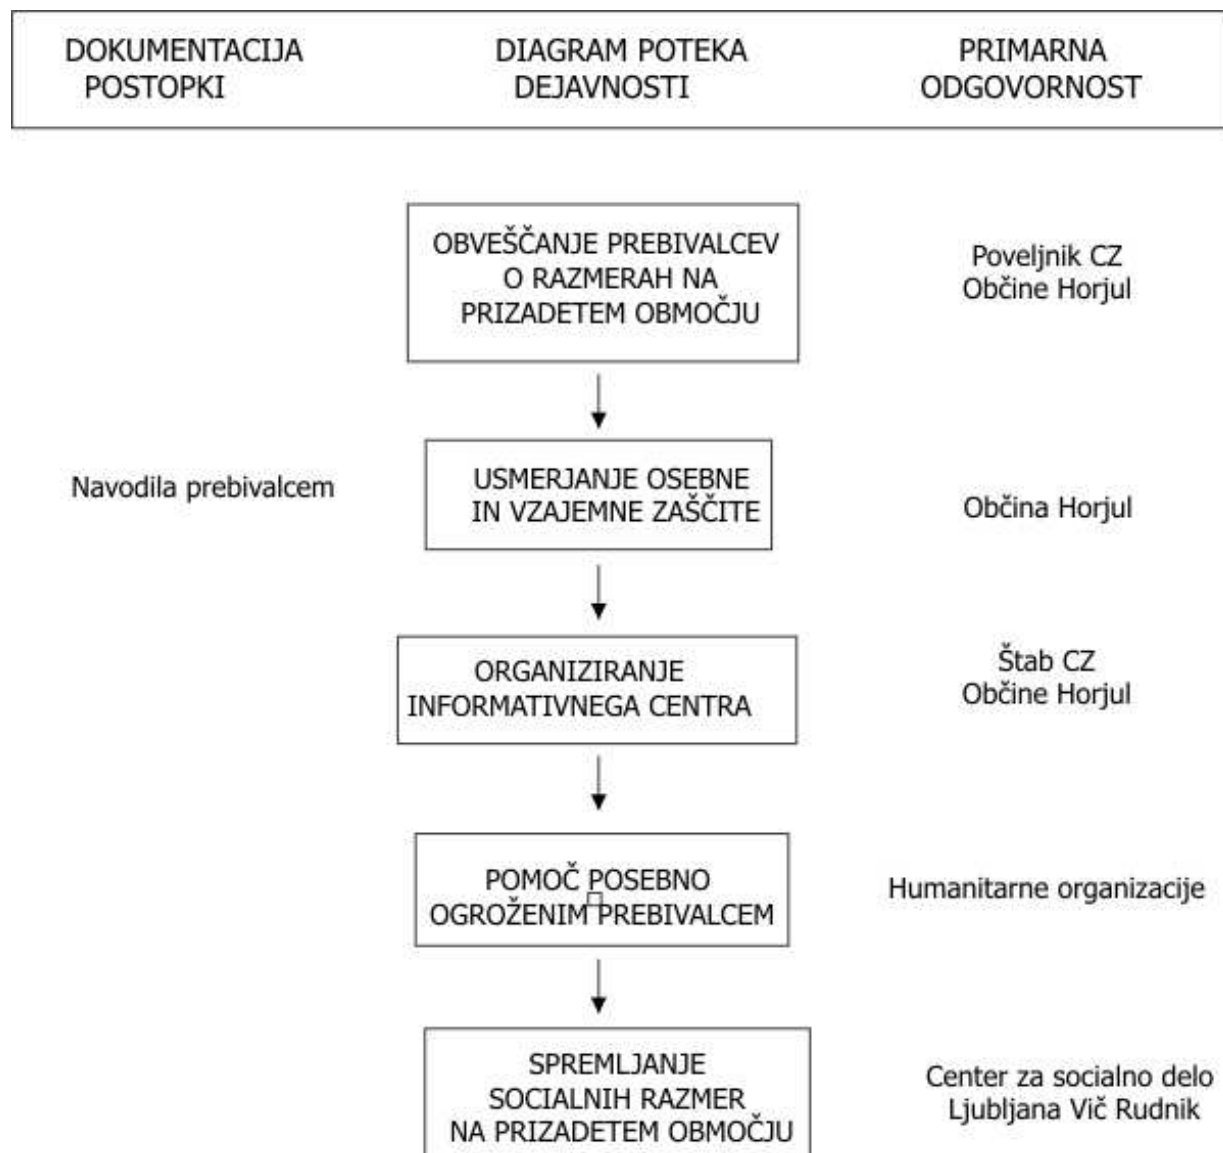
| DOKUMENTACIJA POSTOPKI | DIAGRAM POTEKA DEJAVNOSTI | PRIMARNA ODGOVORNOST |
|---|---|---|

OBVEŠČANJE PREBIVALCEV O RAZMERAH NA PRIZADETEM OBMOČJU

Poveljnik CZ Občine Horjul

Navodila prebivalcem

USMERJANJE OSEBNE IN VZAJEMNE ZAŠČITE

Občina Horjul

ORGANIZIRANJE INFORMATIVNEGA CENTRA

Štab CZ Občine Horjul

POMOČ POSEBNO OGROŽENIM PREBIVALCEM

Humanitarne organizacije

SPREMLJANJE SOCIALNIH RAZMER NA PRIZADETEM OBMOČJU

Center za socialno delo Ljubljana Vič Rudnik